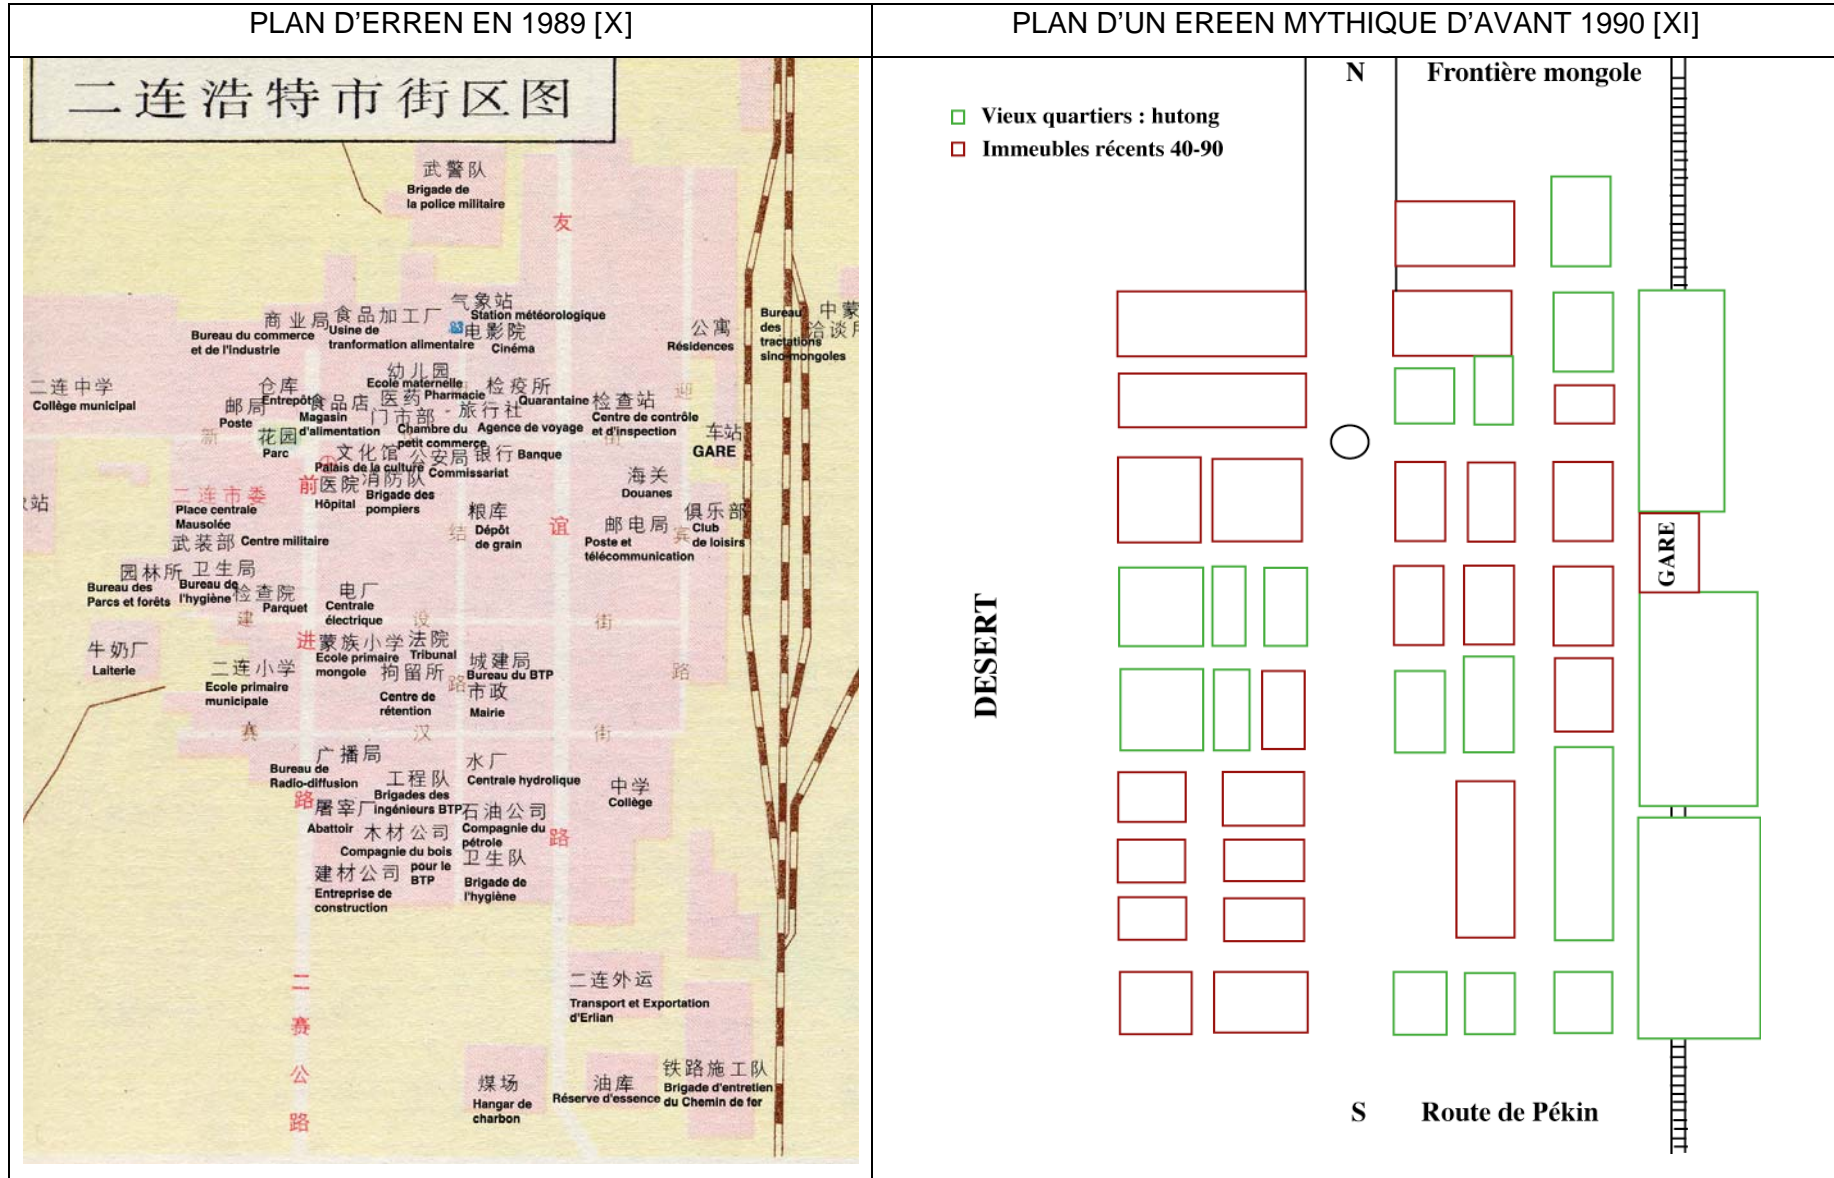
| PLAN D'ERREN EN 1989 [X] | PLAN D'UN EREEN MYTHIQUE D'AVANT 1990 [XI] |
|---|---|

二连浩特市街区图

武警队 Brigade de la police militaire

友

商业局 Bureau du commerce et de l'industrie

食品加工厂 Usine de tranformation alimentaire

气象站 Station météorologique

电影院 Cinéma

公寓 Résidences

Bureau des tractations sino-mongoles 中蒙洽谈

二连中学 Collège municipal

仓库 Entrepôt

幼儿园 Ecole maternelle

检疫所 Quarantaine

邮局 Poste

食品店 Magasin d'alimentation

医药 Pharmacie

门市部 Chambre du petit commerce

旅行社 Agence de voyage

检查站 Centre de contrôle et d'inspection

车站 GARE

花园 Parc

文化馆 Palais de la culture

公安局 Commissariat

银行 Banque

海关 Douanes

前

医院 Hôpital

消防队 Brigade des pompiers

二连市委 Place centrale Mausolée

粮库 Dépôt de grain

谊

邮电局 Poste et télécommunication

俱乐部 Club de loisirs

站

武装部 Centre militaire

园林所 Bureau des Parcs et forêts

卫生局 Bureau de l'hygiène

检查院 Parquet

电厂 Centrale électrique

牛奶厂 Laiterie

进

蒙族小学 Ecole primaire mongole

法院 Tribunal

拘留所 Centre de rétention

城建局 Bureau du BTP

市政 Mairie

二连小学 Ecole primaire municipale

街

路

广播局 Bureau de Radio-diffusion

工程队 Brigades des ingénieurs BTP

水厂 Centrale hydrolique

中学 Collège

屠宰厂 Abattoir

石油公司 Compagnie du pétrole

木材公司 Compagnie du bois pour le BTP

卫生队 Brigade de l'hygiène

建材公司 Entreprise de construction

二赛公路

二连外运 Transport et Exportation d'Erlian

煤场 Hangar de charbon

油库 Réserve d'essence

铁路施工队 Brigade d'entretien du Chemin de fer

N Frontière mongole

Vieux quartiers : hutong

Immeubles récents 40-90

GARE

DESERT

S Route de Pékin